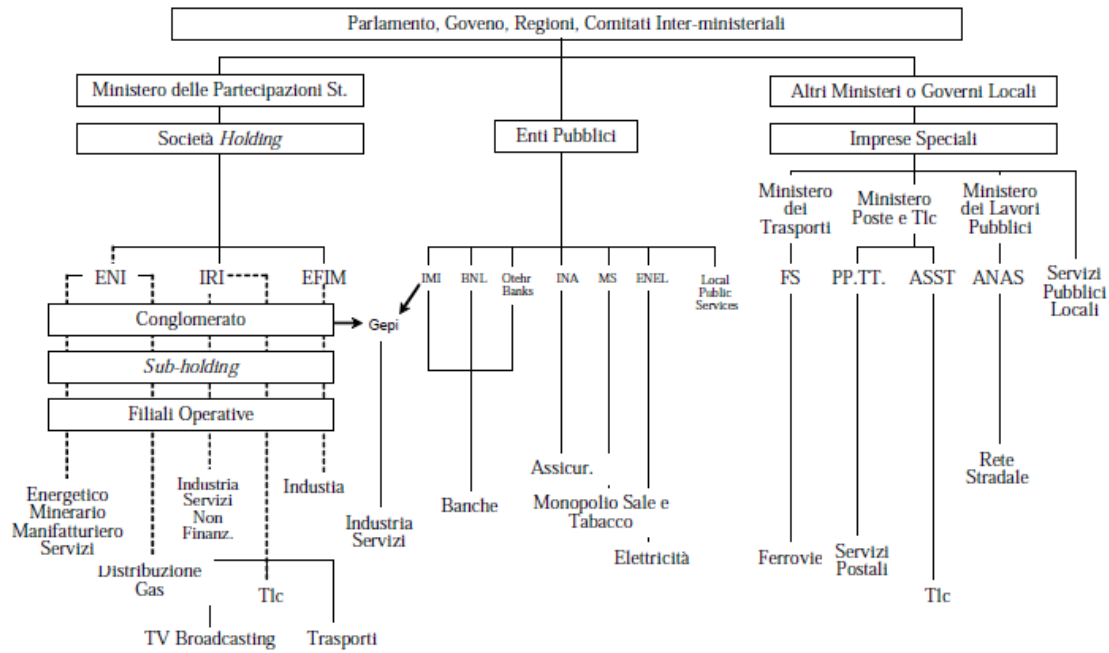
Parlamento, Goveno, Regioni, Comitati Inter-ministeriali

Ministero delle Partecipazioni St.

Società *Holding*

Enti Pubblici

Altri Ministeri o Governi Locali

Imprese Speciali

Ministero dei Trasporti

Ministero Poste e Tlc

Ministero dei Lavori Pubblici

ENI

IRI

EFIM

Conglomerato

*Sub-holding*

Filiali Operative

Gepi

IMI

BNL

Otehr Banks

INA

MS

ENEL

Local Public Services

FS

PP.TT.

ASST

ANAS

Servizi Pubblici Locali

Energetico Minerario Manifatturiero Servizi

Industria Servizi Non Finanz.

Industia

Industria Servizi

Banche

Assicur.

Monopolio Sale e Tabacco

Elettricità

Rete Stradale

Ferrovie

Servizi Postali

Tlc

Distribuzione Gas

Tlc

TV Broadcasting

Trasporti